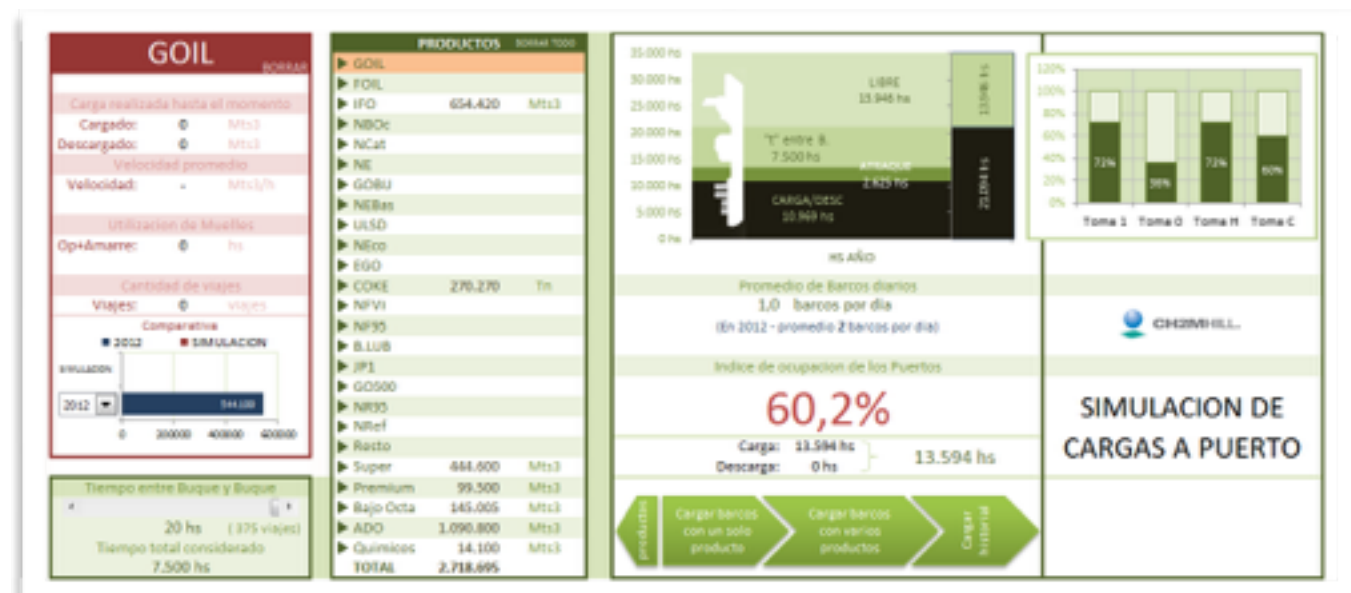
GOIL
BORRAR

Carga realizada hasta el momento
Cargado: 0 Mts3
Descargado: 0 Mts3
Velocidad promedio
Velocidad: - Mts3/h
Utilizacion de Muelles
Op+Amarre: 0 hs
Cantidad de viajes
Viajes: 0 viajes
Comparativa
■ 2012 ■ SIMULACION
SIMULACION
2012
544.100
0 200000 400000 600000

Tiempo entre Buque y Buque
20 hs (375 viajes)
Tiempo total considerado
7.500 hs

PRODUCTOS BORRAR TODO
| | | |
|---|---|---|
| ▶ GOIL | | |
| ▶ FOIL | | |
| ▶ IFO | 654.420 | Mts3 |
| ▶ NBOc | | |
| ▶ NCat | | |
| ▶ NE | | |
| ▶ GOBU | | |
| ▶ NEBas | | |
| ▶ ULSD | | |
| ▶ NEco | | |
| ▶ EGO | | |
| ▶ COKE | 270.270 | Tn |
| ▶ NFVI | | |
| ▶ NF95 | | |
| ▶ B.LUB | | |
| ▶ JP1 | | |
| ▶ GO500 | | |
| ▶ NR95 | | |
| ▶ NRef | | |
| ▶ Resto | | |
| ▶ Super | 444.600 | Mts3 |
| ▶ Premium | 99.500 | Mts3 |
| ▶ Bajo Octa | 145.005 | Mts3 |
| ▶ ADO | 1.090.800 | Mts3 |
| ▶ Quimicos | 14.100 | Mts3 |
| TOTAL | 2.718.695 | |

35.000 hs
30.000 hs
25.000 hs
20.000 hs
15.000 hs
10.000 hs
5.000 hs
0 hs
LIBRE
13.946 hs
"t" entre B.
7.500 hs
ATRAQUE
2.635 hs
CARGA/DESC
10.969 hs
13.946 hs
21.094 hs
HS AÑO

120%
100%
80%
60%
40%
20%
0%
72% 36% 72% 60%
Toma 1 Toma O Toma H Toma C

Promedio de Barcos diarios
1,0 barcos por dia
(En 2012 - promedio 2 barcos por dia)

CH2MHILL.

Indice de ocupacion de los Puertos
60,2%
Carga: 13.594 hs
Descarga: 0 hs
13.594 hs

SIMULACION DE CARGAS A PUERTO

productos
Cargar barcos con un solo producto
Cargar barcos con varios productos
Cargar historial